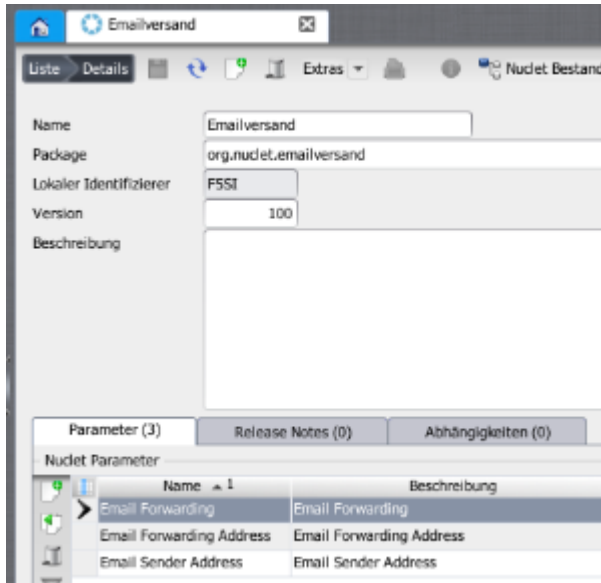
Emailversand

Liste Details Extras Nuclet Bestand

Name Emailversand
Package org.nuclet.emailversand
Lokaler Identifizierer F5SI
Version 100
Beschreibung

Parameter (3) Release Notes (0) Abhängigkeiten (0)

Nuclet Parameter

| Name ▲ 1 | Beschreibung |
|---|---|
| Email Forwarding | Email Forwarding |
| Email Forwarding Address | Email Forwarding Address |
| Email Sender Address | Email Sender Address |